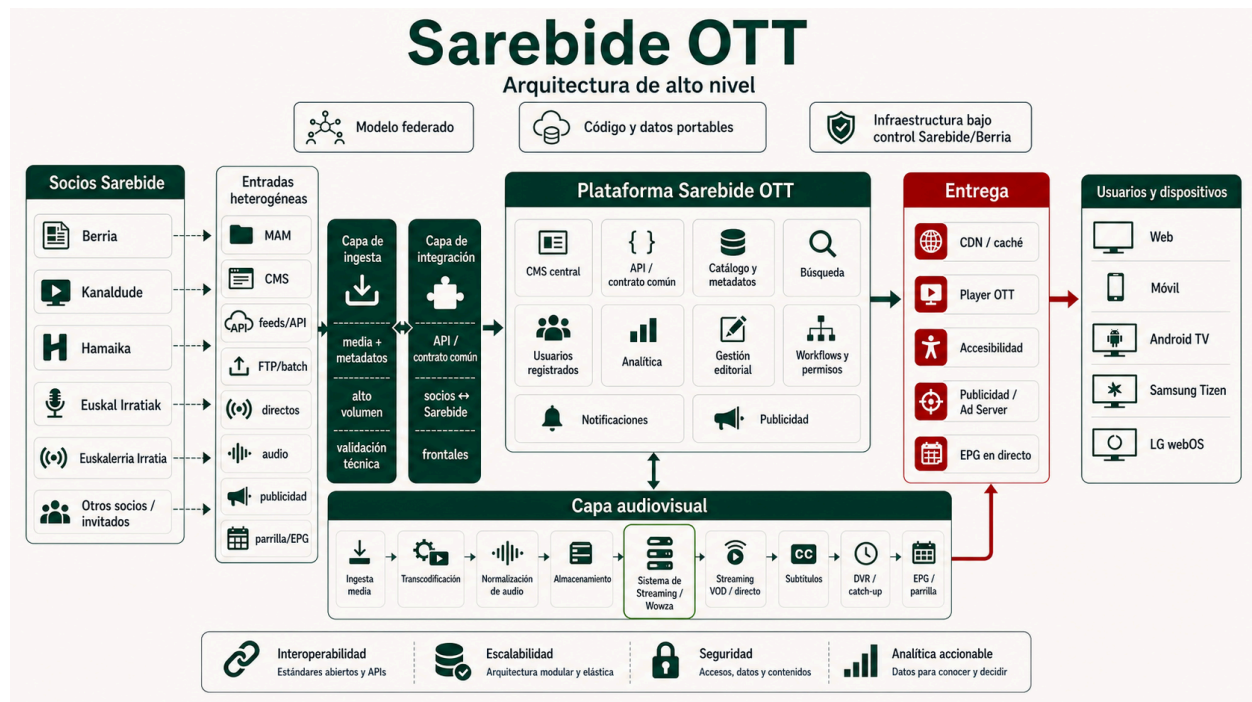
Sarebide OTT

Arquitectura de alto nivel

Modelo federado

Código y datos portables

Infraestructura bajo control Sarebide/Berria

Socios Sarebide

Berria

Kanaldude

Hamaika

Euskal Irratiak

Euskalerria Irratia

Otros socios / invitados

Entradas heterogéneas

MAM

CMS

feeds/API

FTP/batch

directos

audio

publicidad

parrilla/EPG

Capa de ingesta

media + metadatos

alto volumen

validación técnica

Capa de integración

API / contrato común

socios ↔ Sarebide

frontales

Plataforma Sarebide OTT

CMS central

API / contrato común

Catálogo y metadatos

Búsqueda

Usuarios registrados

Analítica

Gestión editorial

Workflows y permisos

Notificaciones

Publicidad

Entrega

CDN / caché

Player OTT

Accesibilidad

Publicidad / Ad Server

EPG en directo

Usuarios y dispositivos

Web

Móvil

Android TV

Samsung Tizen

LG webOS

Capa audiovisual

Ingesta media

Transcodificación

Normalización de audio

Almacenamiento

Sistema de Streaming / Wowza

Streaming VOD / directo

Subtítulos

DVR / catch-up

EPG / parrilla

Interoperabilidad
Estándares abiertos y APIs

Escalabilidad
Arquitectura modular y elástica

Seguridad
Accesos, datos y contenidos

Analítica accionable
Datos para conocer y decidir